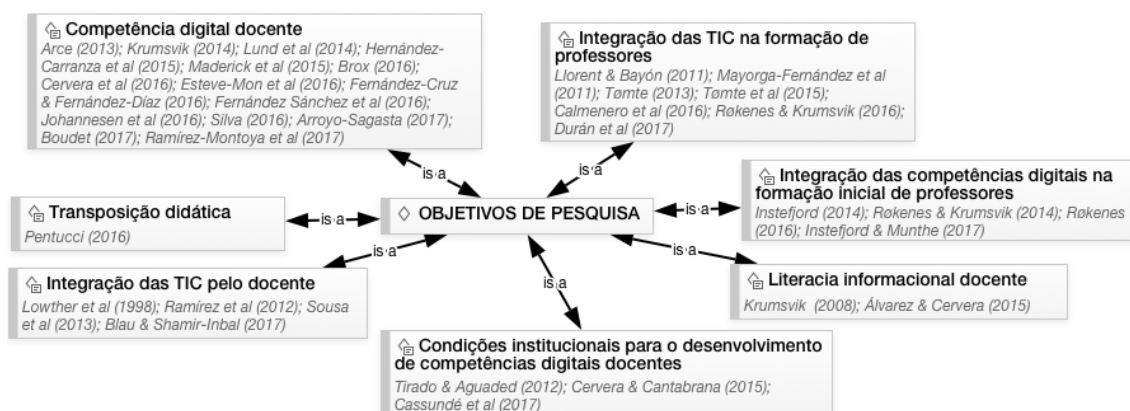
Competência digital docente
Arce (2013); Krumsvik (2014); Lund et al (2014); Hernández-Carranza et al (2015); Maderick et al (2015); Brox (2016); Cervera et al (2016); Esteve-Mon et al (2016); Fernández-Cruz & Fernández-Díaz (2016); Fernández Sánchez et al (2016); Johannesen et al (2016); Silva (2016); Arroyo-Sagasta (2017); Boudet (2017); Ramírez-Montoya et al (2017)

Integração das TIC na formação de professores
Llorent & Bayón (2011); Mayorga-Fernández et al (2011); Tømte (2013); Tømte et al (2015); Calmenero et al (2016); Røkenes & Krumsvik (2016); Durán et al (2017)

Integração das competências digitais na formação inicial de professores
Instefjord (2014); Røkenes & Krumsvik (2014); Røkenes (2016); Instefjord & Munthe (2017)

Transposição didática
Pentucci (2016)

is a

OBJETIVOS DE PESQUISA

is a

is a

is a

is a

is a

is a

Integração das TIC pelo docente
Lowther et al (1998); Ramírez et al (2012); Sousa et al (2013); Blau & Shamir-Inbal (2017)

Literacia informacional docente
Krumsvik (2008); Álvarez & Cervera (2015)

Condições institucionais para o desenvolvimento de competências digitais docentes
Tirado & Aguaded (2012); Cervera & Cantabrana (2015); Cassundé et al (2017)